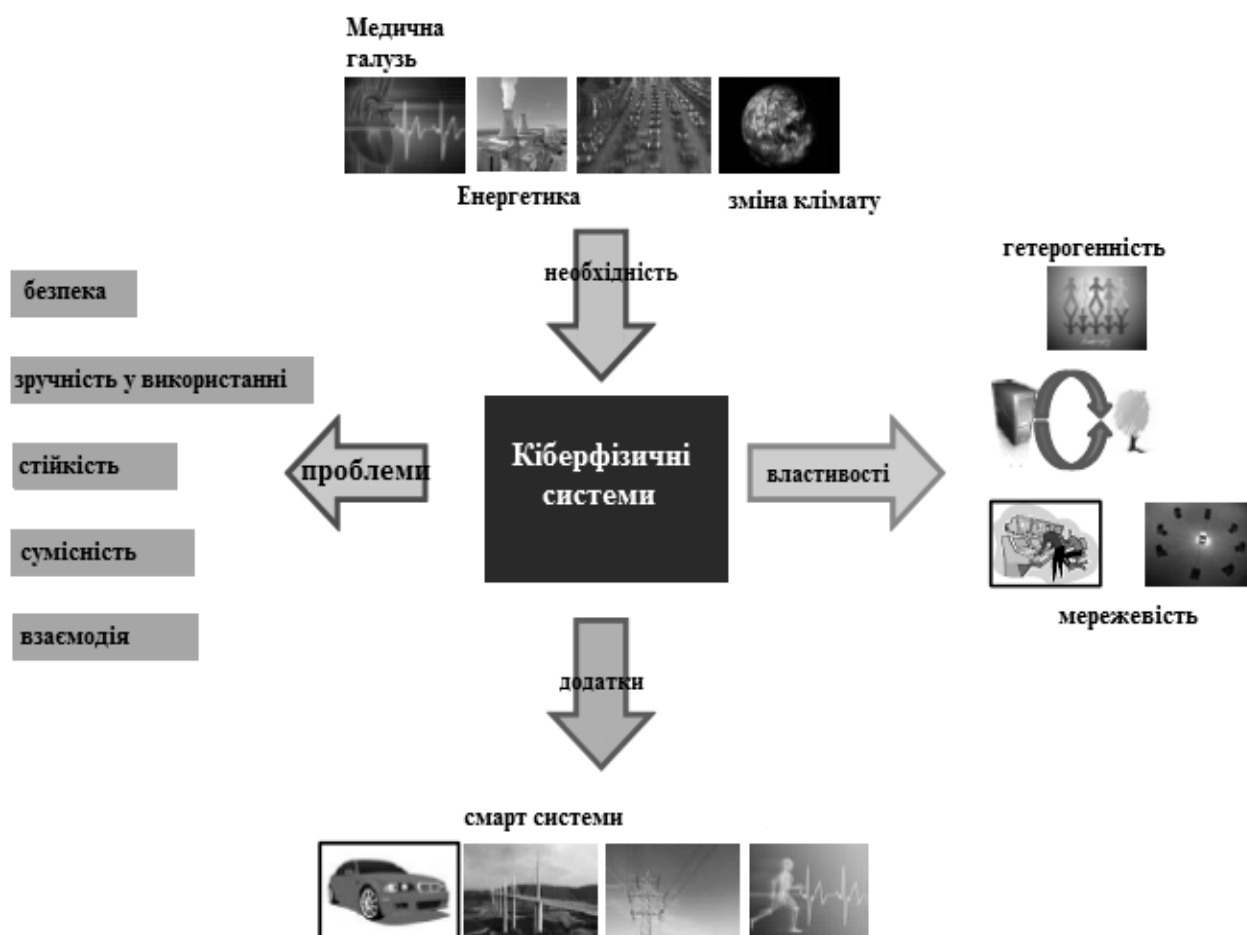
Медична галузь

Енергетика

зміна клімату

необхідність

гетерогенність

безпека

зручність у використанні

стійкість

сумісність

взаємодія

проблеми

Кіберфізичні системи

властивості

мережевість

додатки

смарт системи